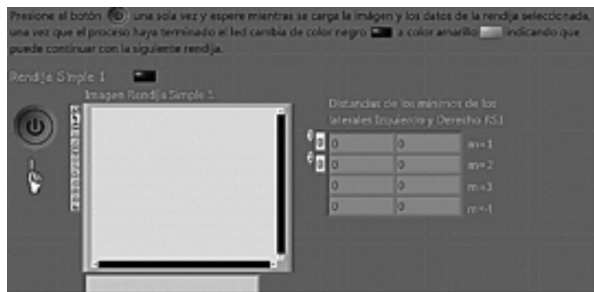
Presione el botón una sola vez y espere mientras se carga la imagen y los datos de la rendija seleccionada, una vez que el proceso haya terminado el led cambia de color negro a color amarillo indicando que puede continuar con la siguiente rendija.

Rendija Simple 1

Imagen Rendija Simple 1

Distancias de los mínimos de los laterales Izquierdo y Derecho RS1

| | | |
|---|---|---|
| 0 | 0 | m=1 |
| 0 | 0 | m=2 |
| 0 | 0 | m=3 |
| 0 | 0 | m=4 |